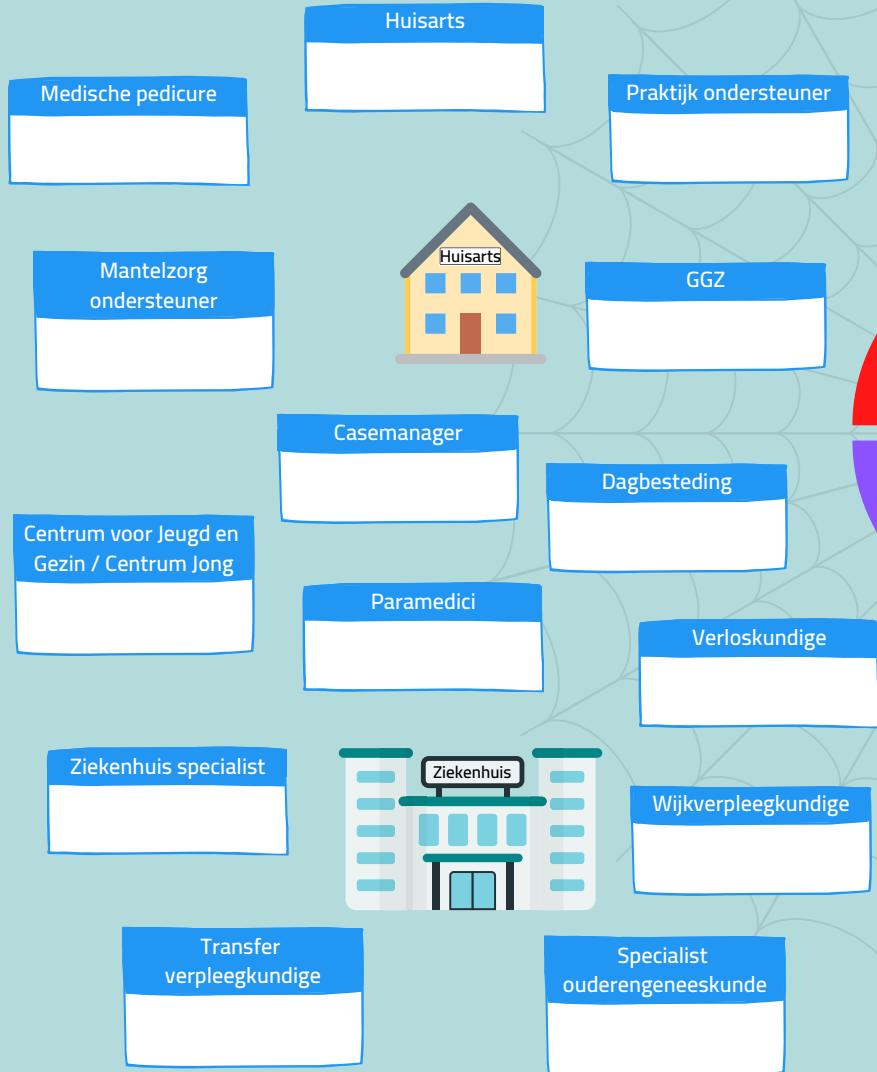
Huisarts

Medische pedicure

Praktijk ondersteuner

Huisarts

Mantelzorg ondersteuner

GGZ

Casemanager

Dagbesteding

Centrum voor Jeugd en Gezin / Centrum Jong

Paramedici

Verloskundige

Ziekenhuis specialist

Ziekenhuis

Wijkverpleegkundige

Transfer verpleegkundige

Specialist ouderengeneeskunde